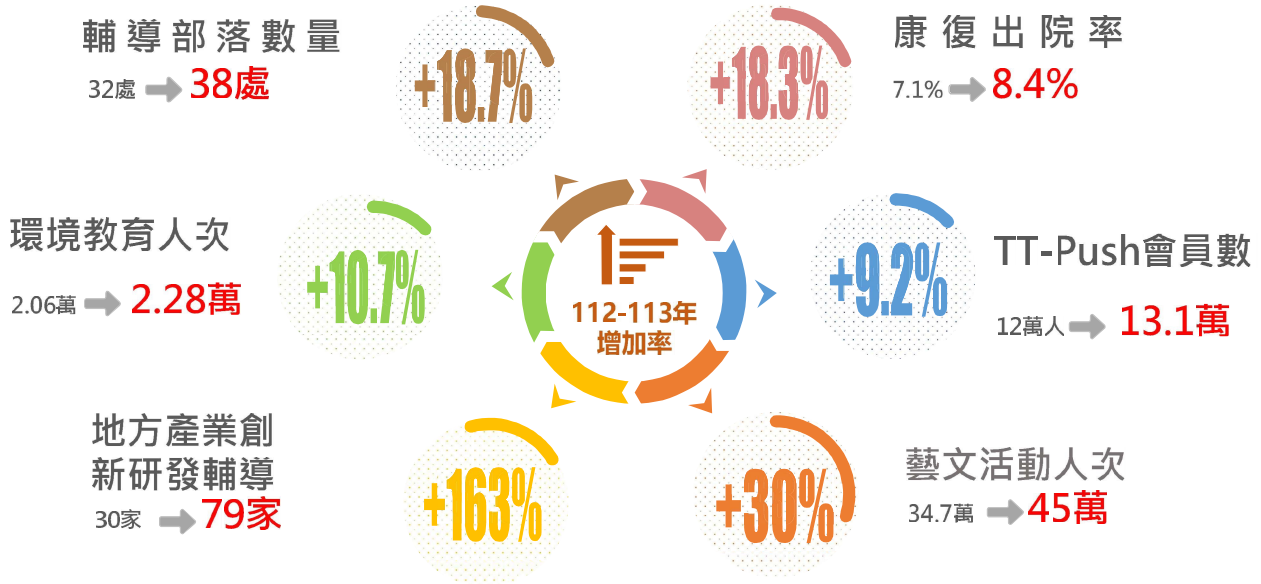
輔導部落數量
32處 38處

+18.7%

+18.3%

康復出院率
7.1% 8.4%

環境教育人次
2.06萬 2.28萬

+10.7%

112-113年
增加率

+9.2%

TT-Push會員數
12萬人 13.1萬

地方產業創新研發輔導
30家 79家

+163%

+30%

藝文活動人次
34.7萬 45萬